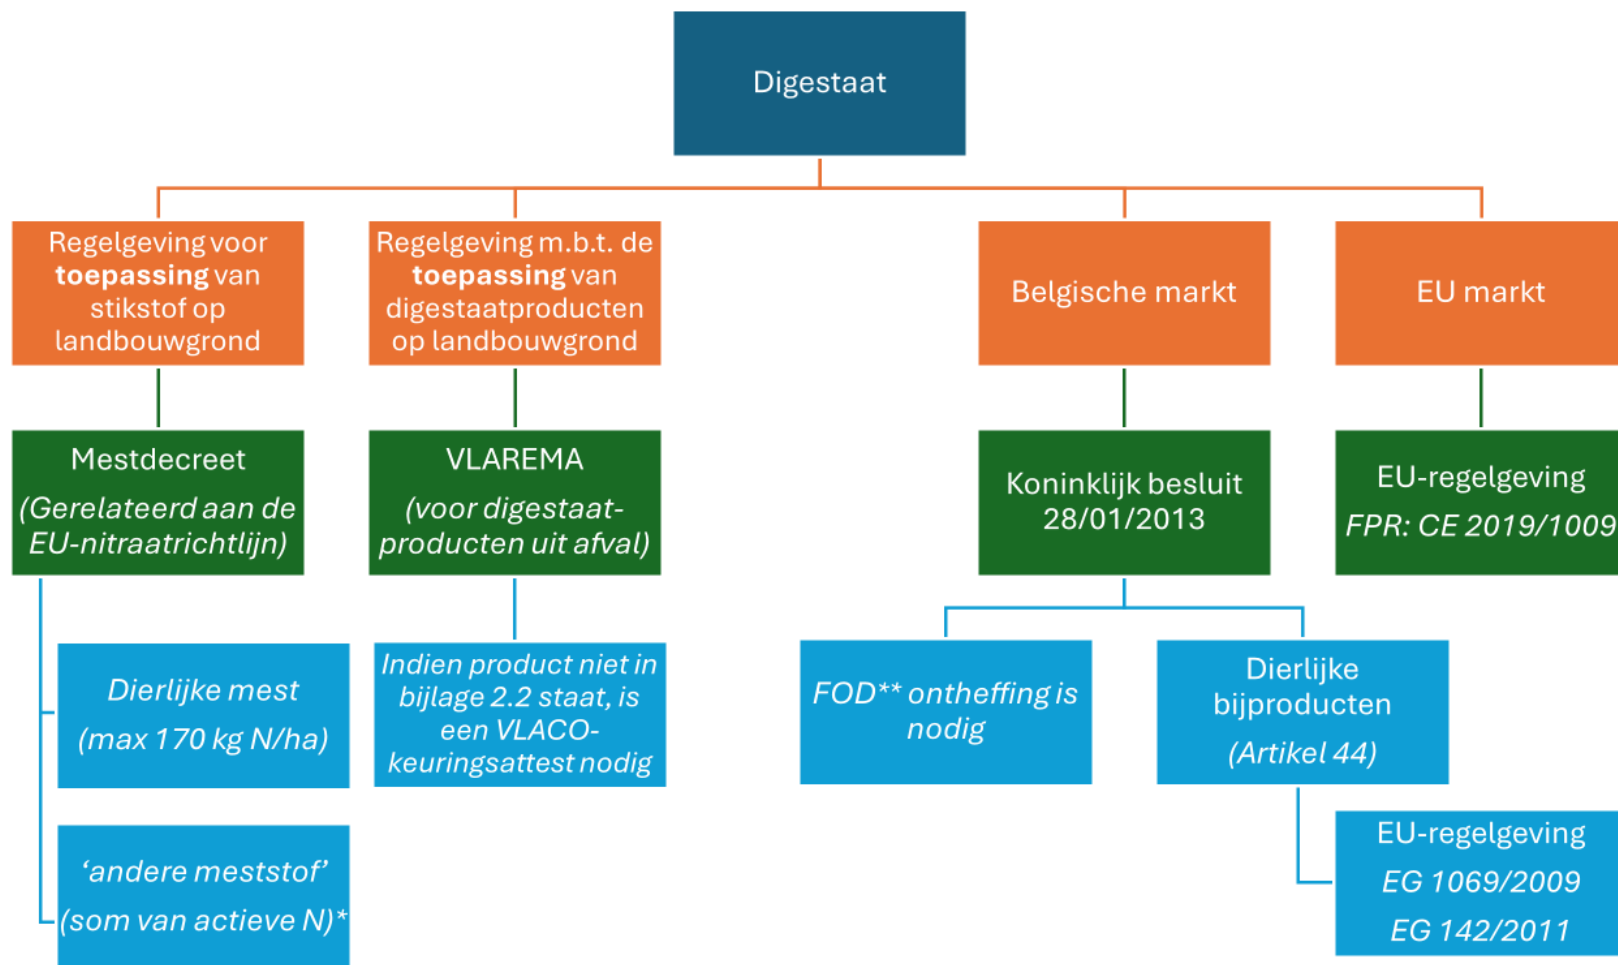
Digestaat

Regelgeving voor **toepassing** van stikstof op landbouwgrond

Regelgeving m.b.t. de **toepassing** van digestaatproducten op landbouwgrond

Belgische markt

EU markt

Mestdecreet

(Gerelateerd aan de EU-nitraatrichtlijn)

VLAREMA

(voor digestaat-producten uit afval)

Koninklijk besluit 28/01/2013

EU-regelgeving

FPR: CE 2019/1009

Dierlijke mest

(max 170 kg N/ha)

‘andere meststof’

(som van actieve N)*

Indien product niet in bijlage 2.2 staat, is een VLACO-keuringsattest nodig

FOD** ontheffing is nodig

Dierlijke bijproducten

(Artikel 44)

EU-regelgeving

EG 1069/2009

EG 142/2011